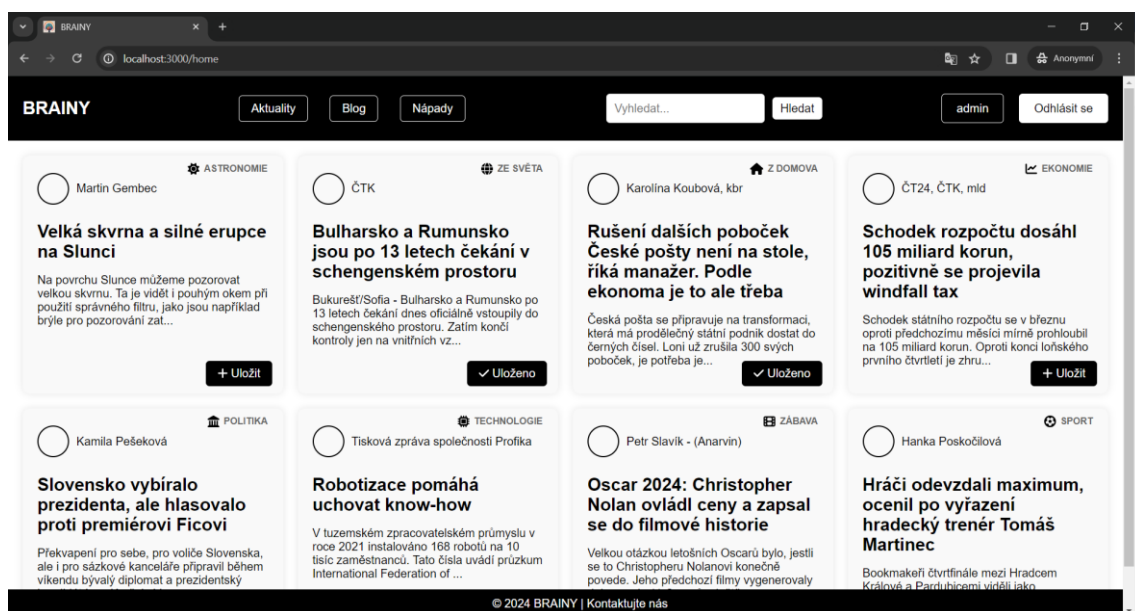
BRAINY
localhost:3000/home
Anonymní

BRAINY
Aktuality
Blog
Nápady
Vyhledat...
Hledat
admin
Odhlásit se

ASTRONOMIE
Martin Gembec
Velká skvrna a silné erupce na Slunci
Na povrchu Slunce můžeme pozorovat velkou skvrnu. Ta je vidět i pouhým okem při použití správného filtru, jako jsou například brýle pro pozorování zat...
+ Uložit

ZE SVĚTA
ČTK
Bulharsko a Rumunsko jsou po 13 letech čekání v schengenském prostoru
Bukurešť/Sofia - Bulharsko a Rumunsko po 13 letech čekání dnes oficiálně vstoupily do schengenského prostoru. Zatím končí kontroly jen na vnitřních vz...
✓ Uloženo

Z DOMOVA
Karolína Koubová, kbr
Rušení dalších poboček České pošty není na stole, říká manažer. Podle ekonoma je to ale třeba
Česká pošta se připravuje na transformaci, která má prodělečný státní podnik dostat do černých čísel. Loni už zrušila 300 svých poboček, je potřeba je...
✓ Uloženo

EKONOMIE
ČT24, ČTK, mld
Schodek rozpočtu dosáhl 105 miliard korun, pozitivně se projevila windfall tax
Schodek státního rozpočtu se v březnu oproti předchozímu měsíci mírně prohloubil na 105 miliard korun. Oproti konci loňského prvního čtvrtletí je zhru...
+ Uložit

POLITIKA
Kamila Pešeková
Slovensko vybíralo prezidenta, ale hlasovalo proti premiérovi Ficovi
Překvapení pro sebe, pro voliče Slovenska, ale i pro sázkové kanceláře připravil během víkendu bývalý diplomat a prezidentský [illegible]

TECHNOLOGIE
Tisková zpráva společnosti Profika
Robotizace pomáhá uchovat know-how
V tuzemském zpracovatelském průmyslu v roce 2021 instalováno 168 robotů na 10 tisíc zaměstnanců. Tato čísla uvádí průzkum International Federation of ...

ZÁBAVA
Petr Slavík - (Anarvin)
Oscar 2024: Christopher Nolan ovládl ceny a zapsal se do filmové historie
Velkou otázkou letošních Oscarů bylo, jestli se to Christopheru Nolanovi konečně povede. Jeho předchozí filmy vygenerovaly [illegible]

SPORT
Hanka Poskočilová
Hráči odevzdali maximum, ocenil po vyřazení hradecký trenér Tomáš Martinec
Bookmakeři čtvrtfinále mezi Hradcem Králové a Pardubicemi viděli jako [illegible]

© 2024 BRAINY | Kontaktujte nás